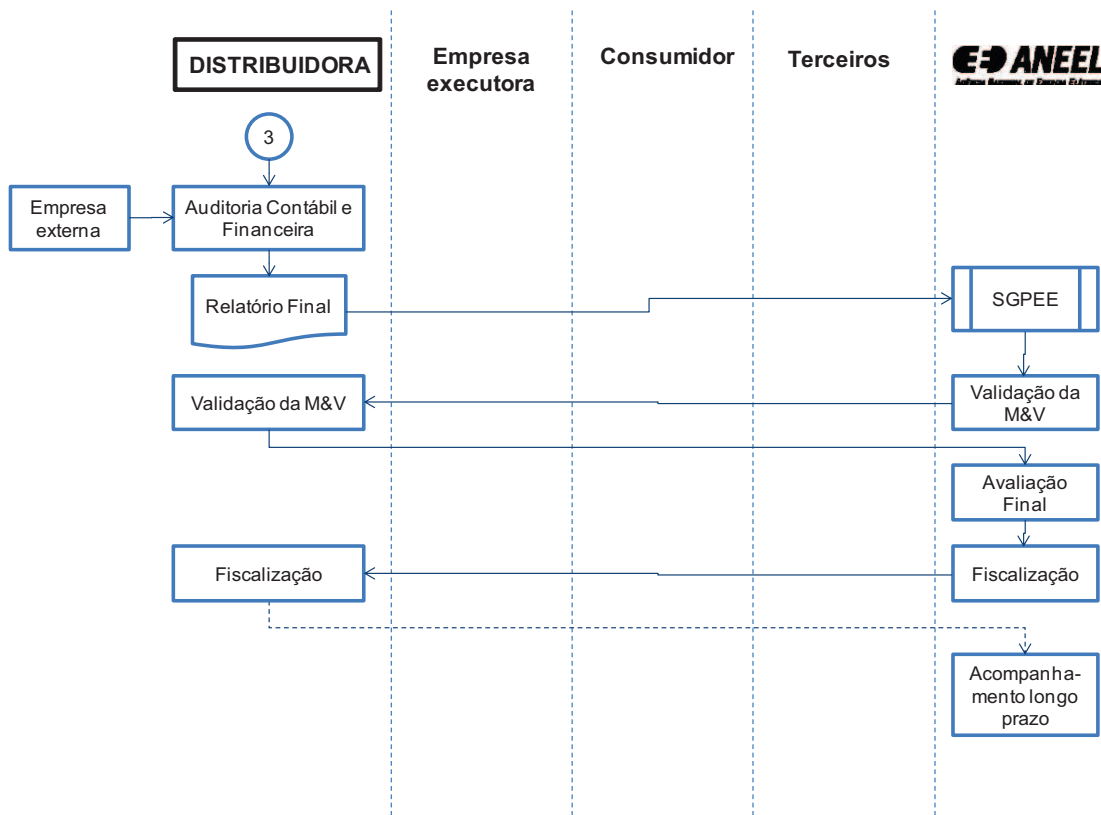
DISTRIBUIDORA

Empresa executora

Consumidor

Terceiros

ANEEL

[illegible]

3

Empresa externa

Auditoria Contábil e Financeira

Relatório Final

SGPEE

Validação da M&V

Validação da M&V

Avaliação Final

Fiscalização

Fiscalização

Acompanhamento longo prazo